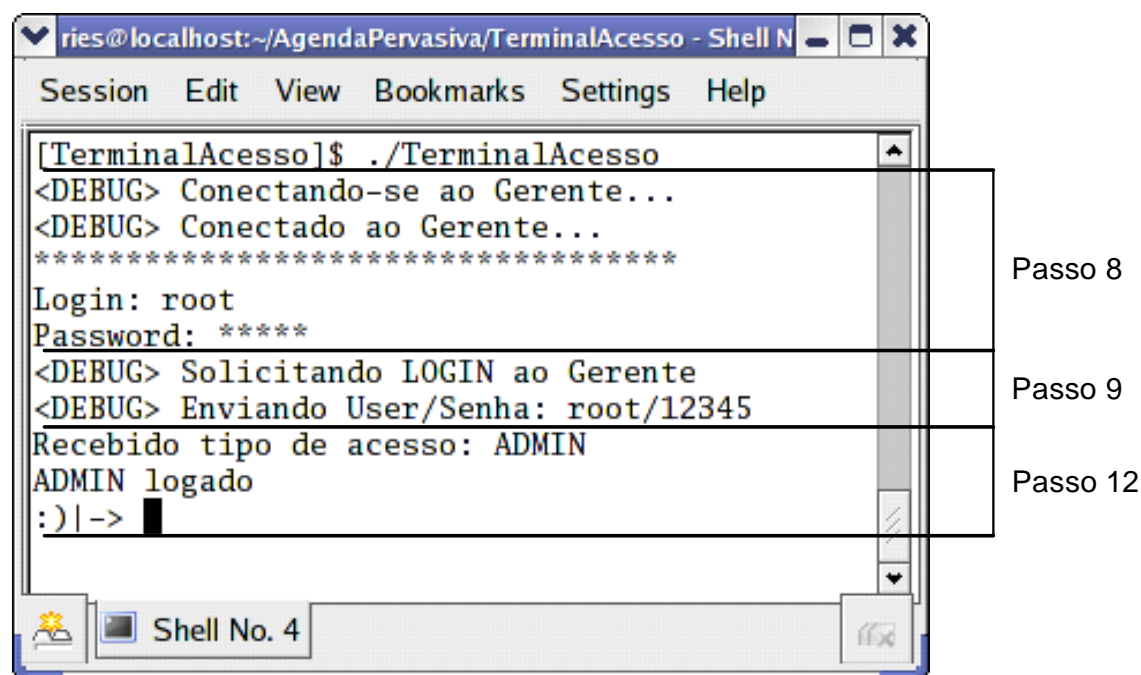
ries@localhost:~/AgendaPervasiva/TerminalAcesso - Shell N

Session Edit View Bookmarks Settings Help

[TerminalAcesso]$ ./TerminalAcesso
<DEBUG> Conectando-se ao Gerente...
<DEBUG> Conectado ao Gerente...
************************************
Login: root
Password: *****
<DEBUG> Solicitando LOGIN ao Gerente
<DEBUG> Enviando User/Senha: root/12345
Recebido tipo de acesso: ADMIN
ADMIN logado
:)|->

Passo 8

Passo 9

Passo 12

Shell No. 4